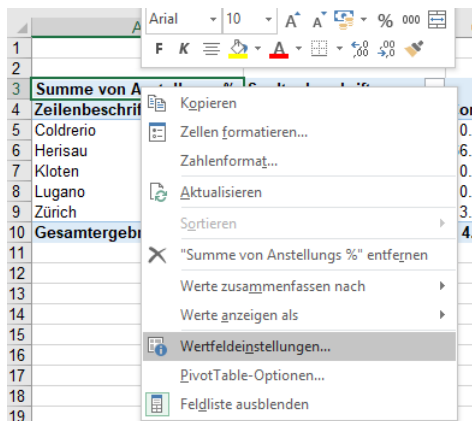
A
1
2
3 Summe von A
4 Zeilenbeschrift
5 Coldrerio
6 Herisau
7 Kloten
8 Lugano
9 Zürich
10 Gesamtergebr
11
12
13
14
15
16
17
18
19

Arial 10 A A % 000
F K A ,00 ,00

Kopieren
Zellen formatieren...
Zahlenformat...
Aktualisieren
Sortieren
"Summe von Anstellungs %" entfernen
Werte zusammenfassen nach
Werte anzeigen als
Wertfeldeinstellungen...
PivotTable-Optionen...
Feldliste ausblenden

or
0.
6.
0.
0.
3.
4.